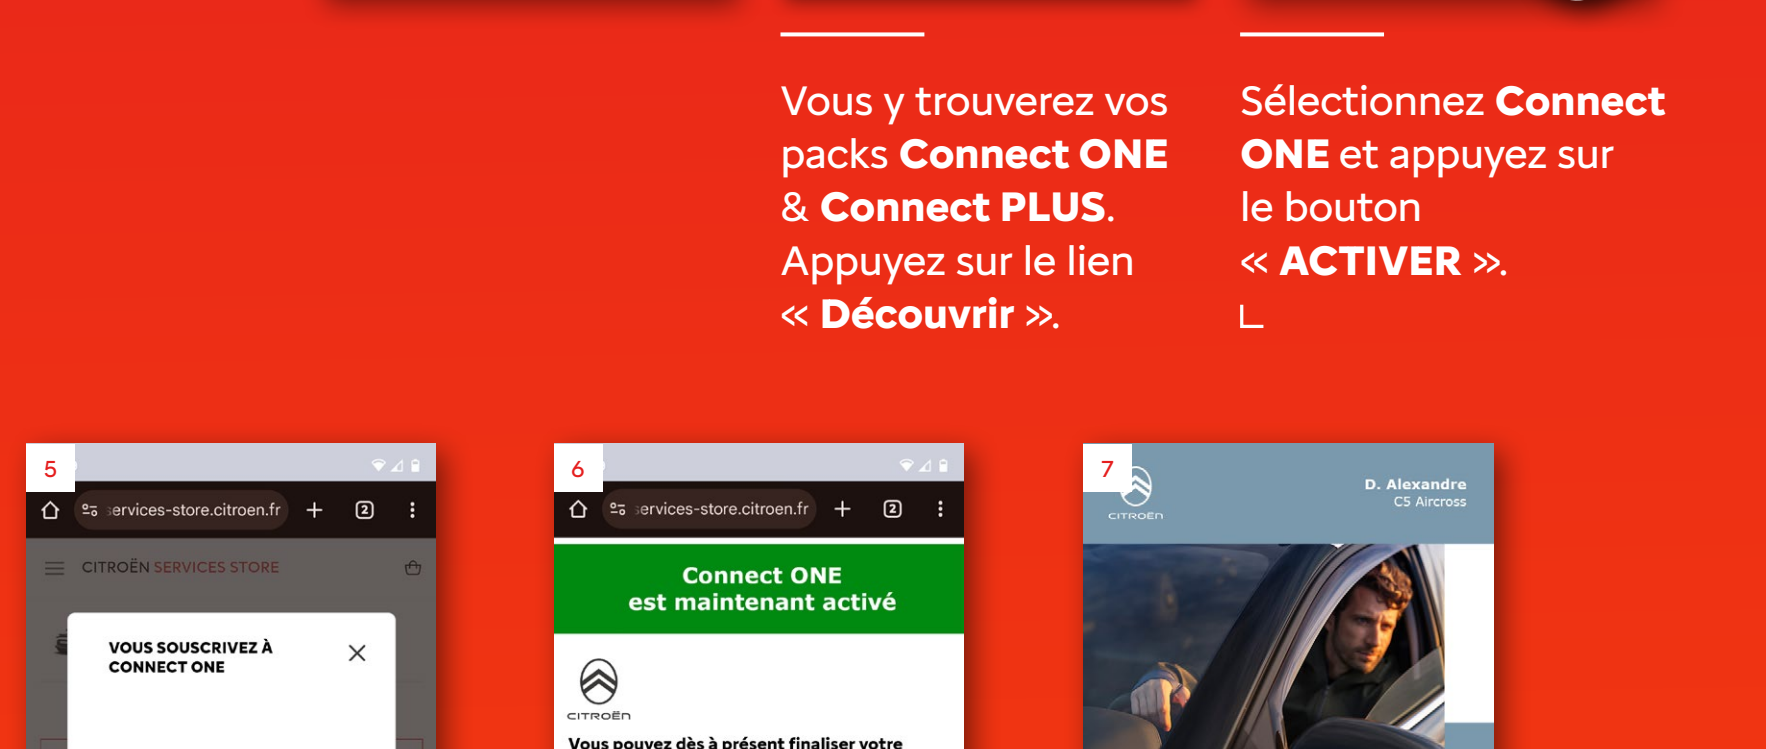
Vous y trouverez vos packs **Connect ONE** & **Connect PLUS**. Appuyez sur le lien « **Découvrir** ».

Sélectionnez **Connect ONE** et appuyez sur le bouton « **ACTIVER** ».

5

services-store.citroen.fr

2

CITROËN SERVICES STORE

VOUS SOUSCRIVEZ À CONNECT ONE

6

services-store.citroen.fr

2

Connect ONE est maintenant activé

CITROËN

Vous pouvez dès à présent finaliser votre

7

CITROËN

D. Alexandre
C5 Aircross